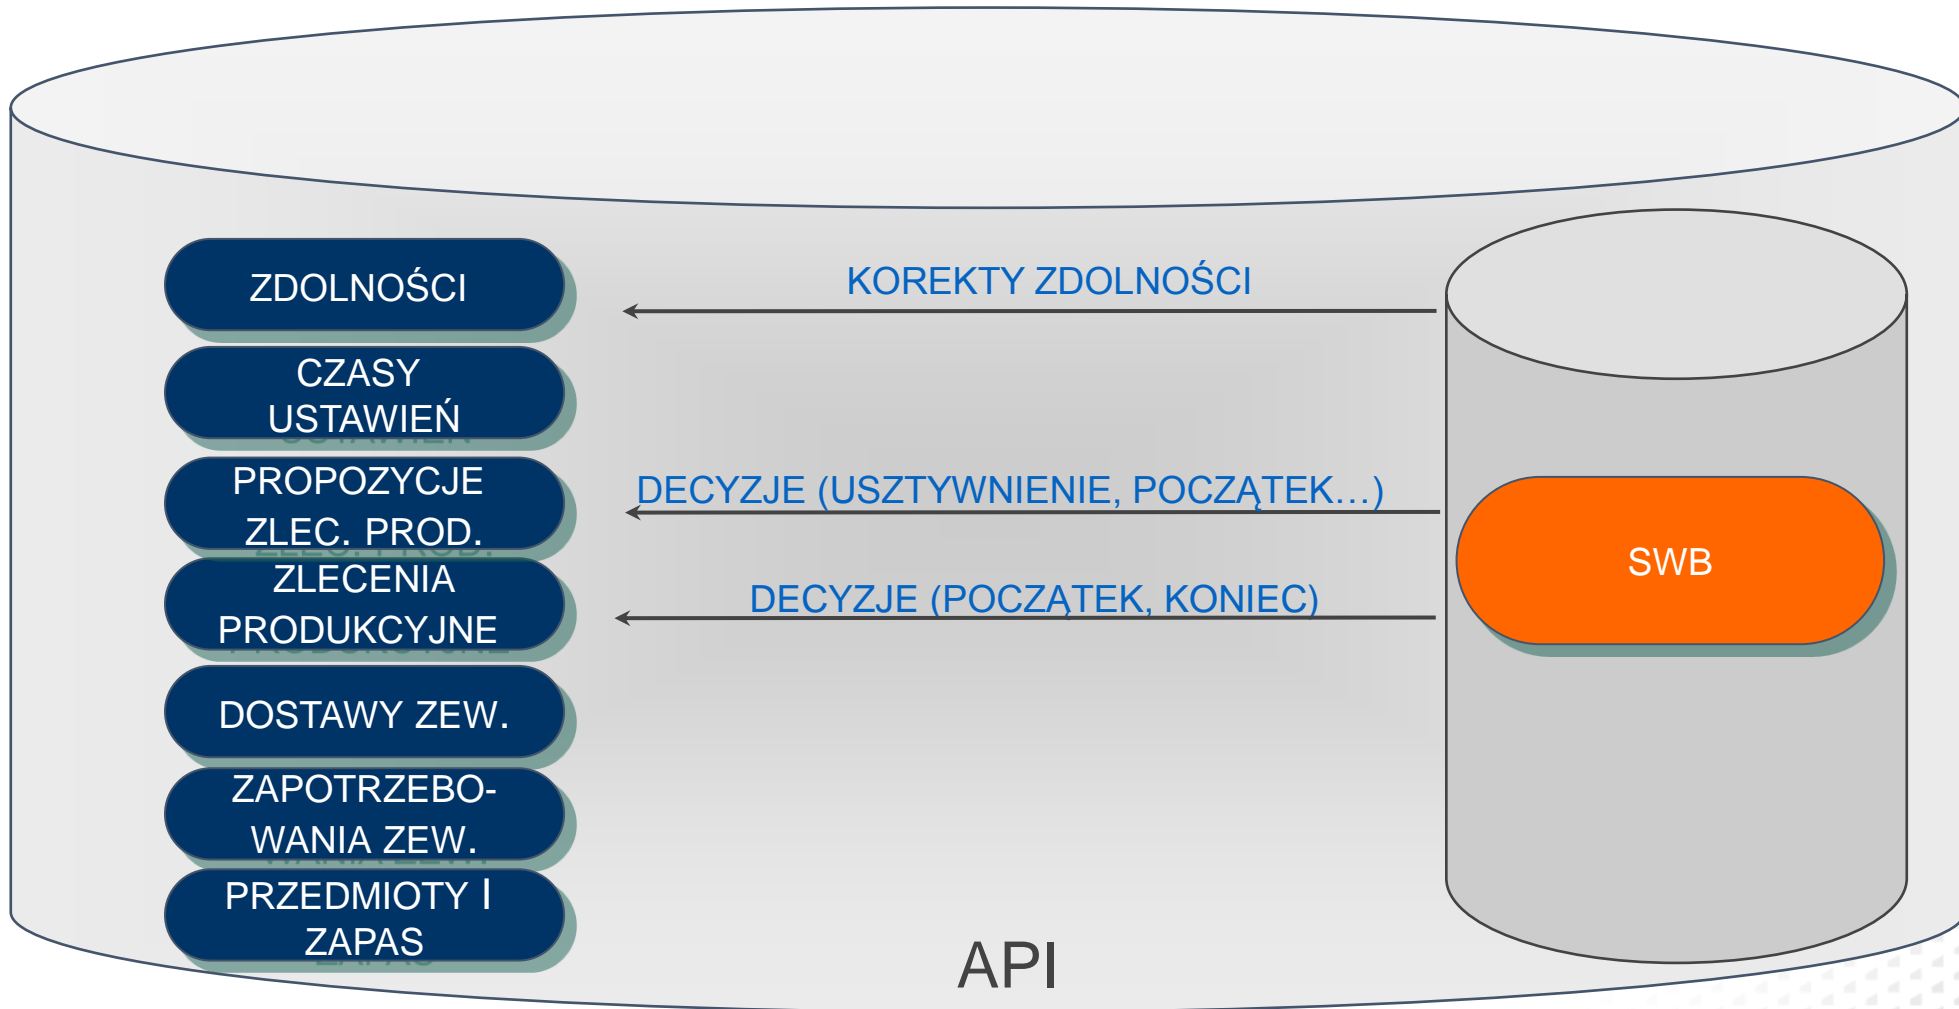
ZDOLNOŚCI

CZASY USTAWIEŃ

PROPOZYCJE ZLEC. PROD.

ZLECENIA PRODUKCYJNE

DOSTAWY ZEW.

ZAPOTRZEBOWANIA ZEW.

PRZEDMIOTY I ZAPAS

KOREKTY ZDOLNOŚCI

DECYZJE (USZTYWNIENIE, POCZĄTEK...)

DECYZJE (POCZĄTEK, KONIEC)

SWB

API